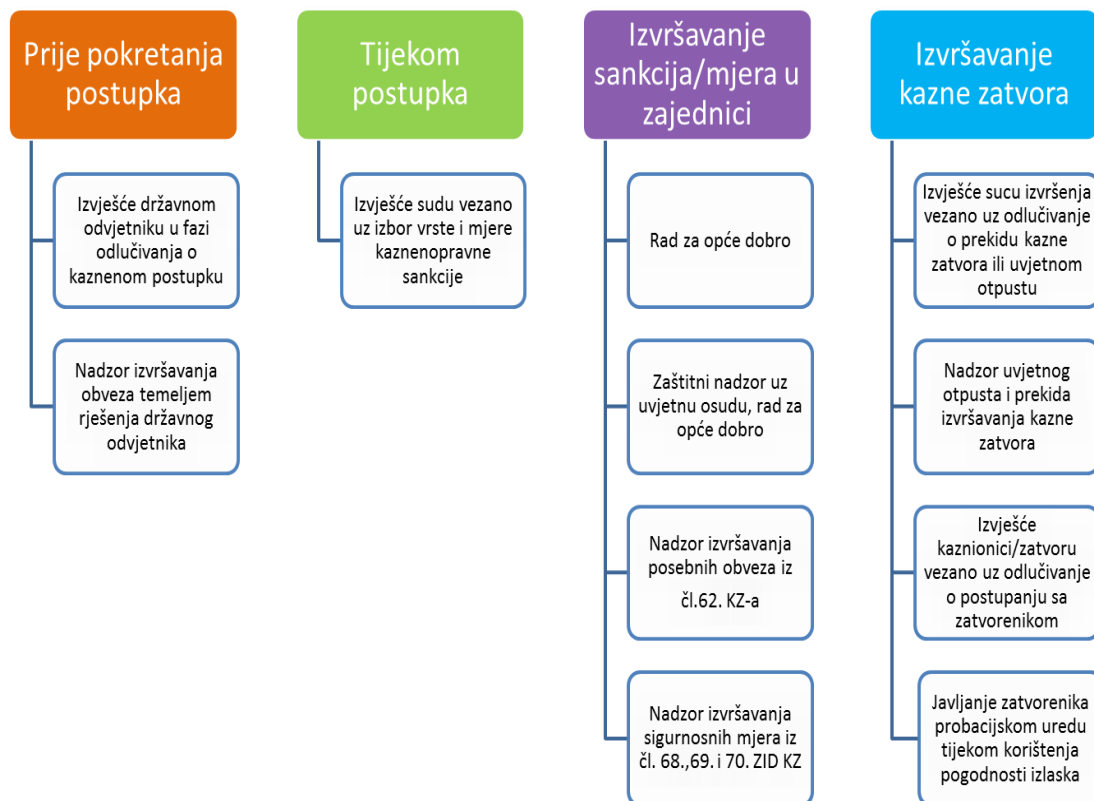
Prije pokretanja postupka

Izvješće državnom odvjetniku u fazi odlučivanja o kaznenom postupku

Nadzor izvršavanja obveza temeljem rješenja državnog odvjetnika

Tijekom postupka

Izvješće sudu vezano uz izbor vrste i mjere kaznenopravne sankcije

Izvršavanje sankcija/mjera u zajednici

Rad za opće dobro

Zaštitni nadzor uz uvjetnu osudu, rad za opće dobro

Nadzor izvršavanja posebnih obveza iz čl.62. KZ-a

Nadzor izvršavanja sigurnosnih mjera iz čl. 68.,69. i 70. ZID KZ

Izvršavanje kazne zatvora

Izvješće sucu izvršenja vezano uz odlučivanje o prekidu kazne zatvora ili uvjetnom otpustu

Nadzor uvjetnog otpusta i prekida izvršavanja kazne zatvora

Izvješće kaznionici/zatvoru vezano uz odlučivanje o postupanju sa zatvorenikom

Javljanje zatvorenika probacijskom uredu tijekom korištenja pogodnosti izlaska